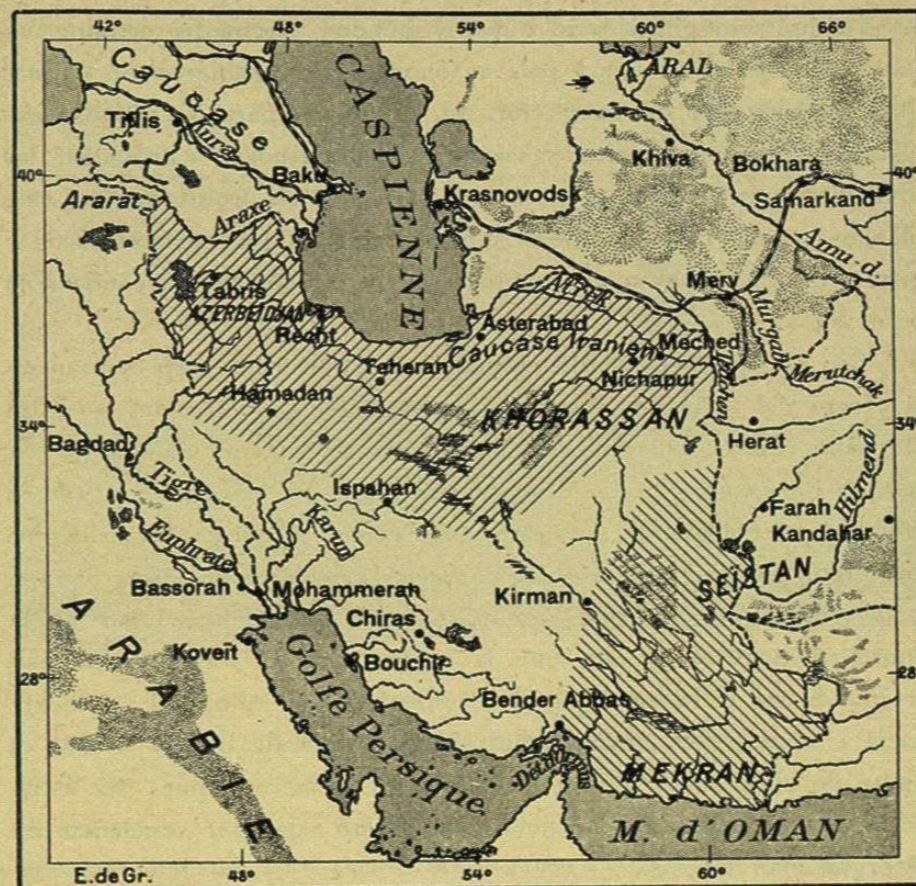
42°
48°
54°
60°
66°
ARAL
Caucase
CASPIENNE
Tiflis
Kura
Baku
Krasnovodsk
Khiva
Bokhara
Samarkand
40°
40°
Ararat
Araxe
Amu-d.
Tabris
AZERBEIDJAN
Recht
Asterabad
Atrek
Merv
Murgab
Teheran
Caucase Iranien
Meched
Tedjen
Hamadan
Nichapur
Murutchak
34°
34°
Bagdad
KHORASSAN
Herat
Tigre
Ispahan
Farah
Hilmend
Euphrate
Karun
Kandahar
SEISTAN
Bassorah
Mohammerah
Kirman
Chiras
ARABIE
Koveit
Bouchir
28°
28°
Golfe Persique
Bender Abbas
Détr. d'Ormuz
MEKRAN
M. d'OMAN
E. de Gr.
48°
54°
60°